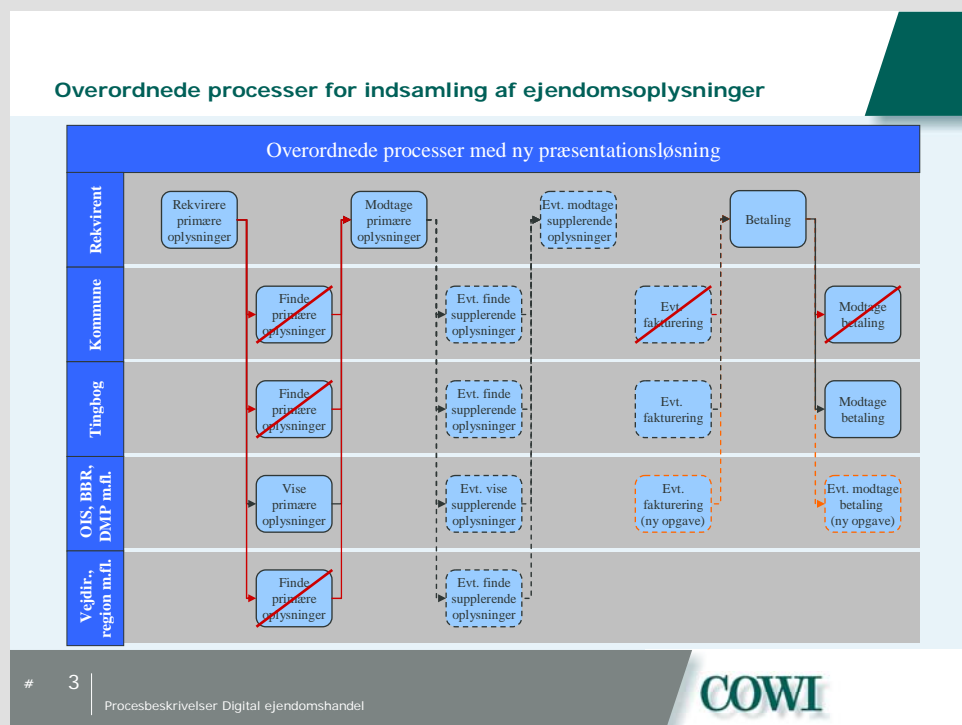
Overordnede processer for indsamling af ejendomsoplysninger

Overordnede processer med ny præsentationsløsning

Rekvirent

Rekvirere primære oplysninger

Modtage primære oplysninger

Evt. modtage supplerende oplysninger

Betaling

Kommune

Finde primære oplysninger

Evt. finde supplerende oplysninger

Evt. fakturering

Modtage betaling

Tingbog

Finde primære oplysninger

Evt. finde supplerende oplysninger

Evt. fakturering

Modtage betaling

OIS, BBR, DMP m.fl.

Vise primære oplysninger

Evt. vise supplerende oplysninger

Evt. fakturering (ny opgave)

Evt. modtage betaling (ny opgave)

Vejdir., region m.fl.

Finde primære oplysninger

Evt. finde supplerende oplysninger

# 3 Procesbeskrivelser Digital ejendomshandel

COWI